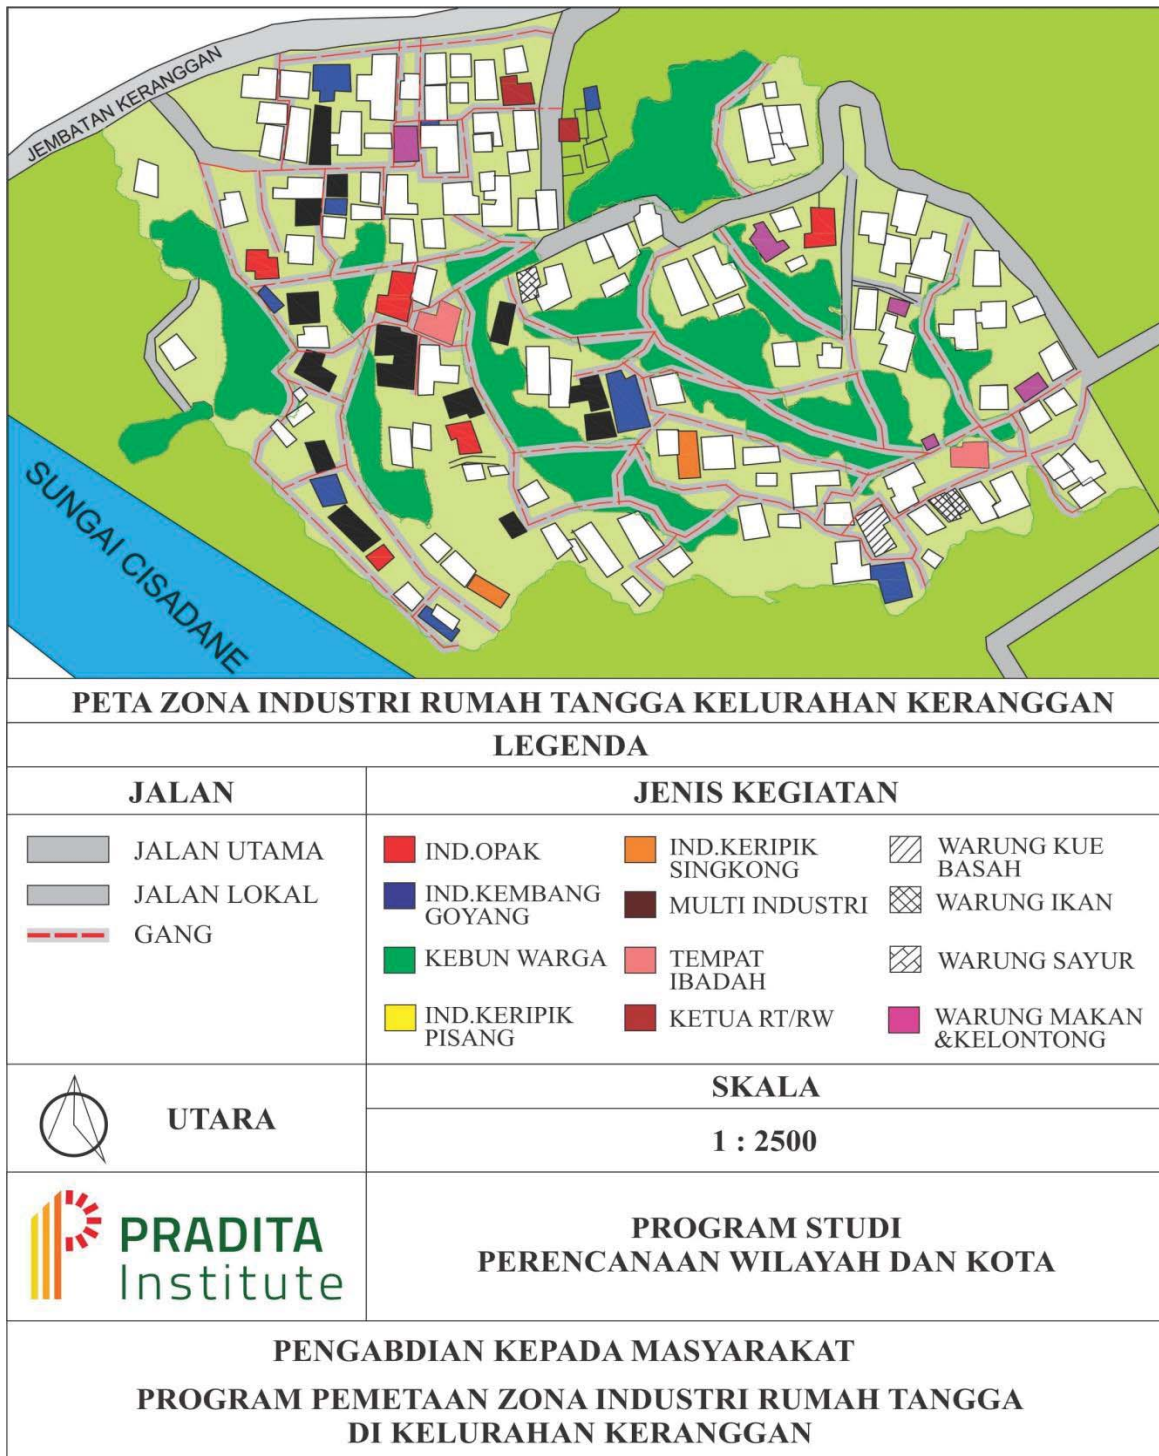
JEMBATAN KERANGGAN

SUNGAI CISADANE

PETA ZONA INDUSTRI RUMAH TANGGA KELURAHAN KERANGGAN

LEGENDA

| JALAN | JENIS KEGIATAN |
|---|---|
| JALAN UTAMA<br>JALAN LOKAL<br>GANG | IND.OPAK<br>IND.KEMBANG GOYANG<br>KEBUN WARGA<br>IND.KERIPIK PISANG<br>IND.KERIPIK SINGKONG<br>MULTI INDUSTRI<br>TEMPAT IBADAH<br>KETUA RT/RW<br>WARUNG KUE BASAH<br>WARUNG IKAN<br>WARUNG SAYUR<br>WARUNG MAKAN &KELONTONG |
| UTARA | SKALA<br>1 : 2500 |
| PRADITA Institute | PROGRAM STUDI<br>PERENCANAAN WILAYAH DAN KOTA |

PENGABDIAN KEPADA MASYARAKAT

PROGRAM PEMETAAN ZONA INDUSTRI RUMAH TANGGA DI KELURAHAN KERANGGAN